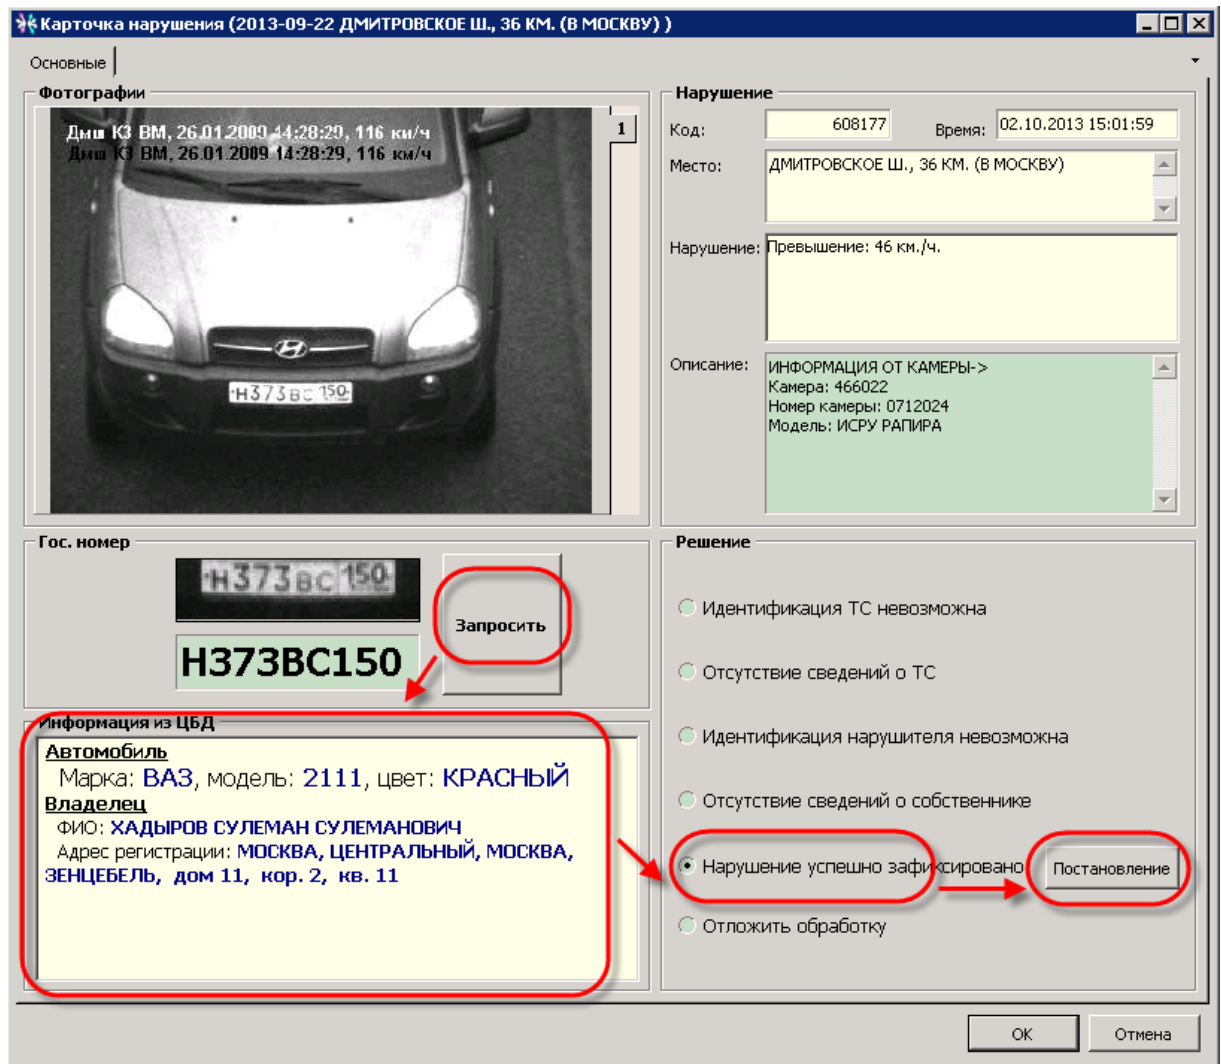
Карточка нарушения (2013-09-22 ДМИТРОВСКОЕ Ш., 36 КМ. (В МОСКВУ) )

Основные

Фотографии

Дмш КЗ ВМ, 26.01.2009 14:28:29, 116 км/ч
Дмш КЗ ВМ, 26.01.2009 14:28:29, 116 км/ч

1

Н373ВС 150

Нарушение

Код: 608177 Время: 02.10.2013 15:01:59

Место: ДМИТРОВСКОЕ Ш., 36 КМ. (В МОСКВУ)

Нарушение: Превышение: 46 км./ч.

Описание: ИНФОРМАЦИЯ ОТ КАМЕРЫ->
Камера: 466022
Номер камеры: 0712024
Модель: ИСРУ РАПИРА

Гос. номер

Н373ВС 150

Н373ВС150

Запросить

Информация из ЦБД

Автомобиль
Марка: ВАЗ, модель: 2111, цвет: КРАСНЫЙ
Владелец
ФИО: ХАДЫРОВ СУЛЕМАН СУЛЕМАНОВИЧ
Адрес регистрации: МОСКВА, ЦЕНТРАЛЬНЫЙ, МОСКВА, ЗЕНЦЕБЕЛЬ, дом 11, кор. 2, кв. 11

Решение

Идентификация ТС невозможна

Отсутствие сведений о ТС

Идентификация нарушителя невозможна

Отсутствие сведений о собственнике

Нарушение успешно зафиксировано

Постановление

Отложить обработку

OK

Отмена